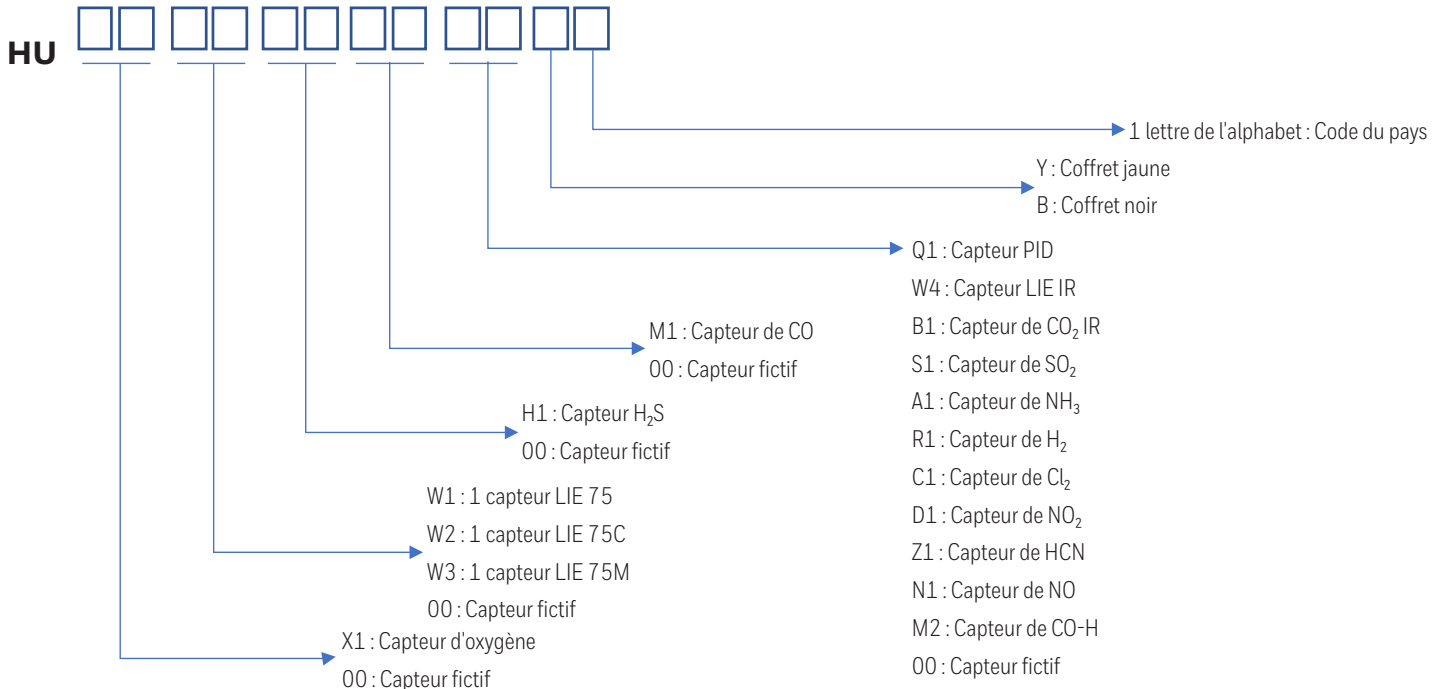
HU □□ □□ □□ □□ □□ □ □

1 lettre de l'alphabet : Code du pays

Y : Coffret jaune
B : Coffret noir

Q1 : Capteur PID
W4 : Capteur LIE IR
B1 : Capteur de $CO_2$ IR
S1 : Capteur de $SO_2$
A1 : Capteur de $NH_3$
R1 : Capteur de $H_2$
C1 : Capteur de $Cl_2$
D1 : Capteur de $NO_2$
Z1 : Capteur de HCN
N1 : Capteur de NO
M2 : Capteur de CO-H
00 : Capteur fictif

M1 : Capteur de CO
00 : Capteur fictif

H1 : Capteur $H_2S$
00 : Capteur fictif

W1 : 1 capteur LIE 75
W2 : 1 capteur LIE 75C
W3 : 1 capteur LIE 75M
00 : Capteur fictif

X1 : Capteur d'oxygène
00 : Capteur fictif